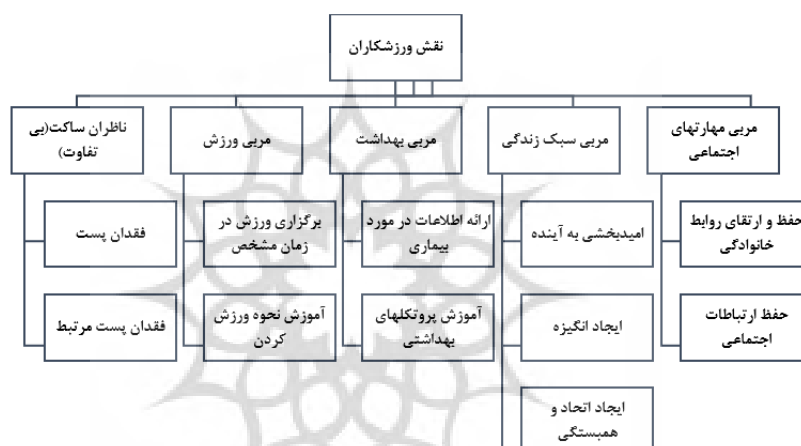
نقش ورزشکاران

مربی مهارتهای اجتماعی

حفظ و ارتقای روابط خانوادگی

حفظ ارتباطات اجتماعی

مربی سبک زندگی

امیدبخشی به آینده

ایجاد انگیزه

ایجاد اتحاد و همبستگی

مربی بهداشت

ارائه اطلاعات در مورد بیماری

آموزش پروتکلهای بهداشتی

مربی ورزش

برگزاری ورزش در زمان مشخص

آموزش نحوه ورزش کردن

ناظران ساکت(بی تفاوت)

فقدان پست

فقدان پست مرتبط